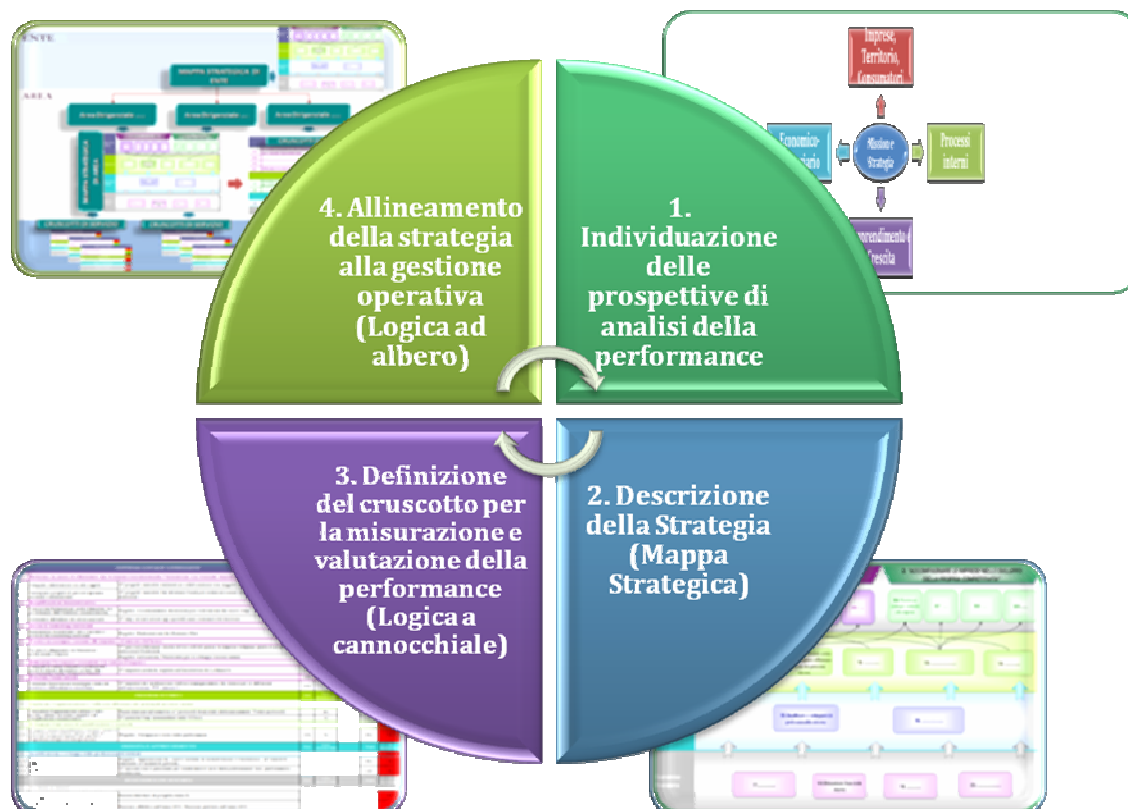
ENTE

MAPPA STRATEGICA DI ENTE

AREA

Imprese, Territorio, Consumatori

Economico-finanziario

Mission e Strategia

Processi interni

Apprendimento e Crescita

4. Allineamento della strategia alla gestione operativa (Logica ad albero)

1. Individuazione delle prospettive di analisi della performance

3. Definizione del cruscotto per la misurazione e valutazione della performance (Logica a cannocchiale)

2. Descrizione della Strategia (Mappa Strategica)